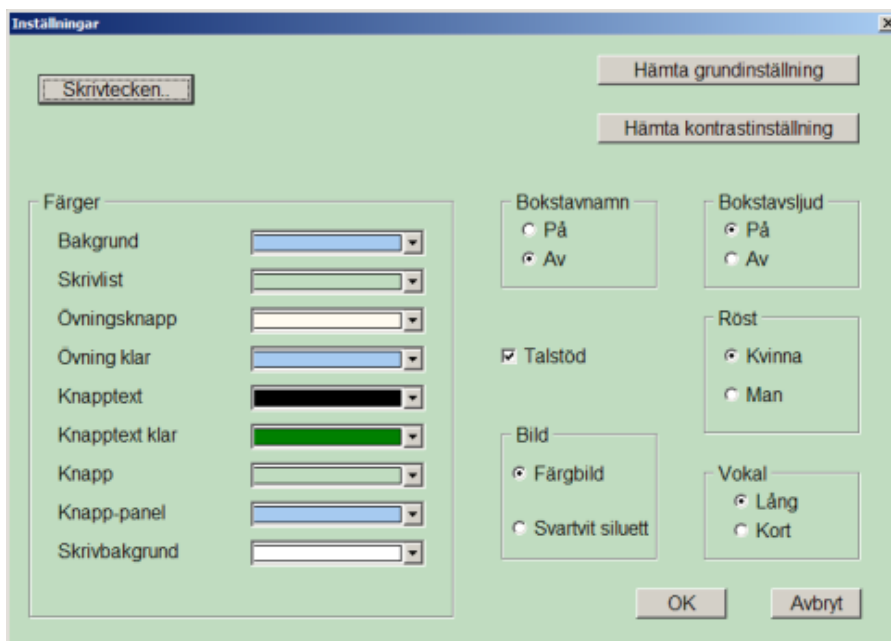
Inställningar

Skrivtecken..

Hämta grundinställning

Hämta kontrastinställning

Färger
Bakgrund
Skrivlist
Övningsknapp
Övning klar
Knapptext
Knapptext klar
Knapp
Knapp-panel
Skrivbakgrund

Bokstavnamn
På
Av

Bokstavsljud
På
Av

Talstöd

Röst
Kvinna
Man

Bild
Färgbild
Svartvit siluett

Vokal
Lång
Kort

OK
Avbryt